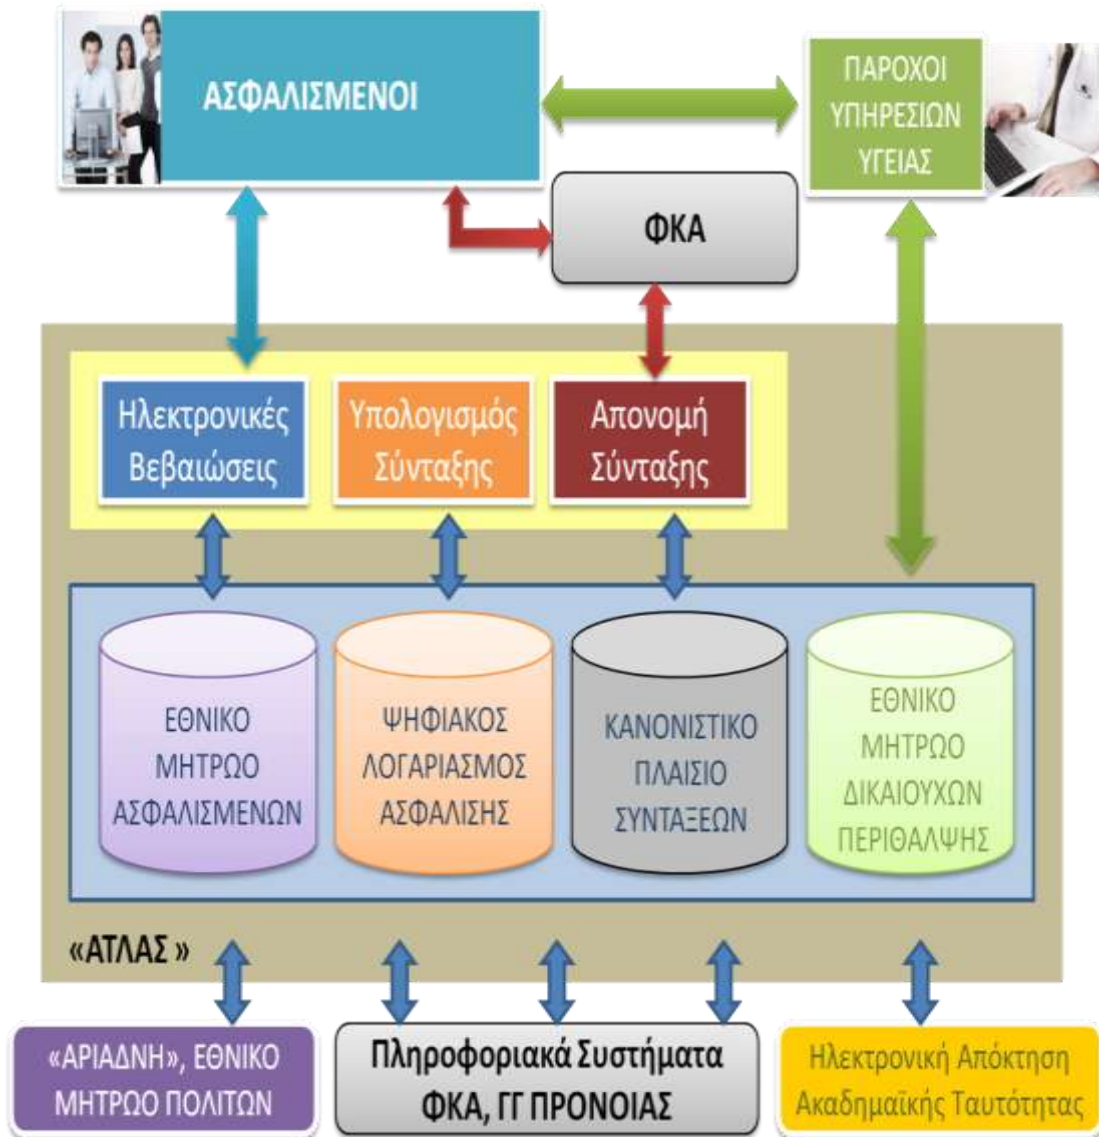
ΑΣΦΑΛΙΣΜΕΝΟΙ

ΠΑΡΟΧΟΙ ΥΠΗΡΕΣΙΩΝ ΥΓΕΙΑΣ

ΦΚΑ

Ηλεκτρονικές Βεβαιώσεις

Υπολογισμός Σύνταξης

Απονομή Σύνταξης

ΕΘΝΙΚΟ ΜΗΤΡΩΟ ΑΣΦΑΛΙΣΜΕΝΩΝ

ΨΗΦΙΑΚΟΣ ΛΟΓΑΡΙΑΣΜΟΣ ΑΣΦΑΛΙΣΗΣ

ΚΑΝΟΝΙΣΤΙΚΟ ΠΛΑΙΣΙΟ ΣΥΝΤΑΞΕΩΝ

ΕΘΝΙΚΟ ΜΗΤΡΩΟ ΔΙΚΑΙΟΥΧΩΝ ΠΕΡΙΘΑΛΨΗΣ

«ΑΤΛΑΣ »

«ΑΡΙΑΔΝΗ», ΕΘΝΙΚΟ ΜΗΤΡΩΟ ΠΟΛΙΤΩΝ

Πληροφοριακά Συστήματα ΦΚΑ, ΓΓ ΠΡΟΝΟΙΑΣ

Ηλεκτρονική Απόκτηση Ακαδημαϊκής Ταυτότητας